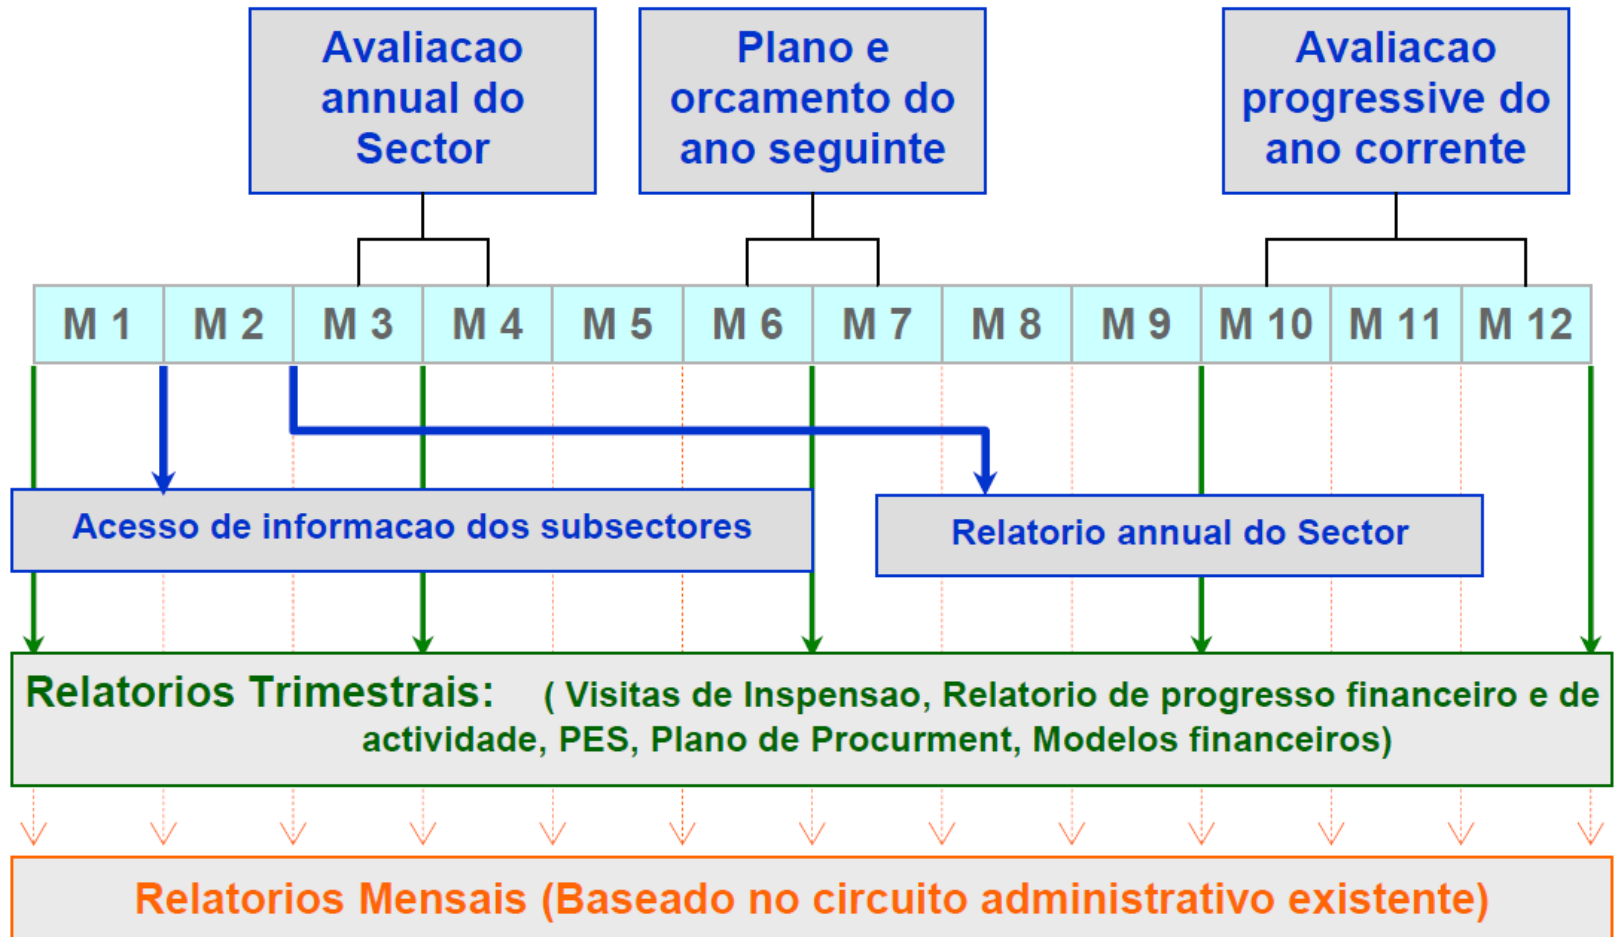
Avaliacao annual do Sector

Plano e orcamento do ano seguinte

Avaliacao progressive do ano corrente

| M 1 | M 2 | M 3 | M 4 | M 5 | M 6 | M 7 | M 8 | M 9 | M 10 | M 11 | M 12 |
|---|---|---|---|---|---|---|---|---|---|---|---|

Acesso de informacao dos subsectores

Relatorio annual do Sector

Relatorios Trimestrais: ( Visitas de Inspensao, Relatorio de progresso financeiro e de actividade, PES, Plano de Procurment, Modelos financeiros)

Relatorios Mensais (Baseado no circuito administrativo existente)